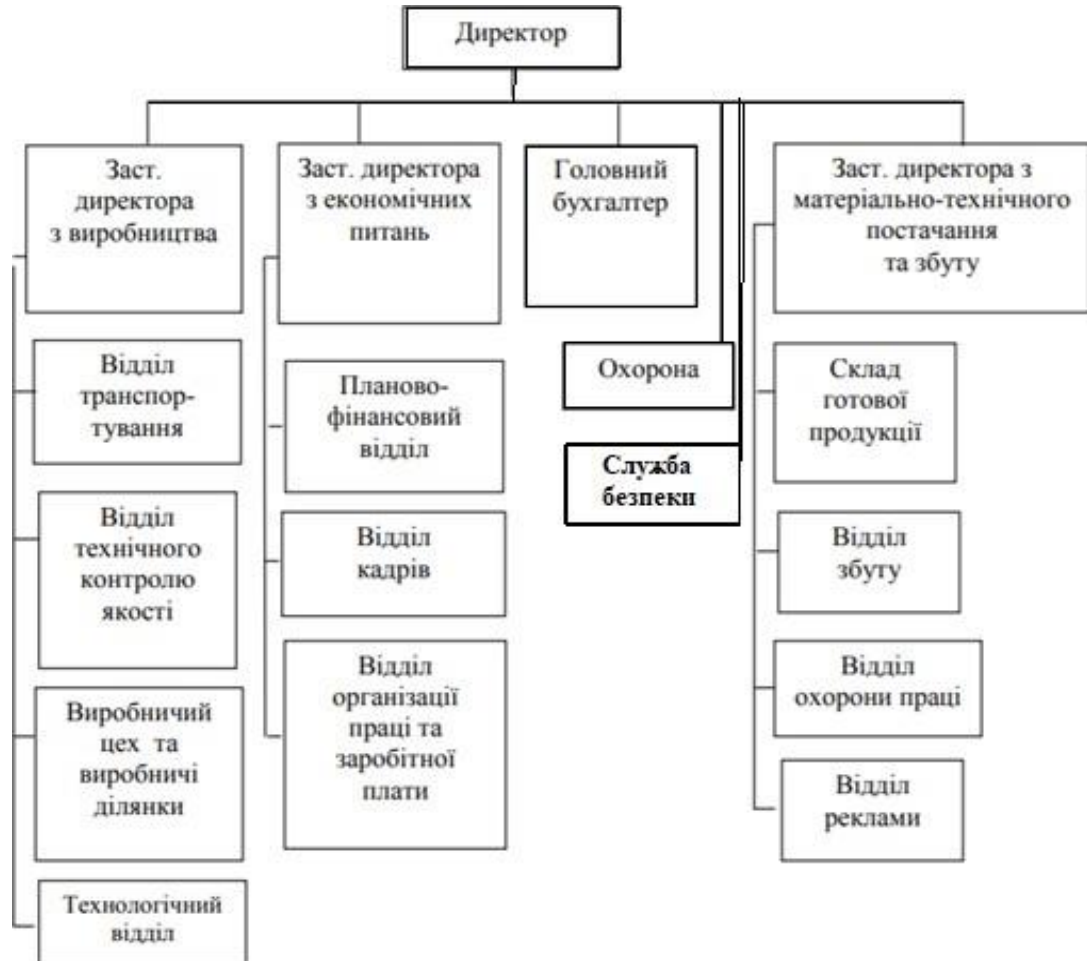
Директор

Заст. директора з виробництва

Відділ транспортування

Відділ технічного контролю якості

Виробничий цех та виробничі ділянки

Технологічний відділ

Заст. директора з економічних питань

Планово-фінансовий відділ

Відділ кадрів

Відділ організації праці та заробітної плати

Головний бухгалтер

Охорона

Служба безпеки

Заст. директора з матеріально-технічного постачання та збуту

Склад готової продукції

Відділ збуту

Відділ охорони праці

Відділ реклами